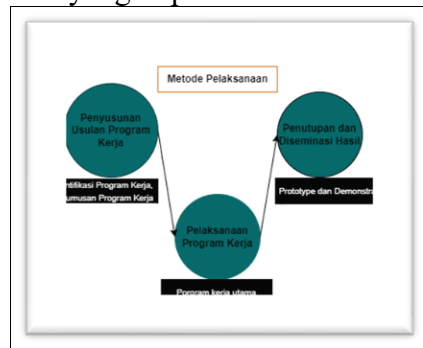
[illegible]

Metode Pelaksanaan

Penyusunan Usulan Program Kerja

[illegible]ntifikasi Program Kerja, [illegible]umusan Program Kerja

Pelaksanaan Program Kerja

Porgram kerja utama

Penutupan dan Diseminasi Hasil

Prototype dan Demonstra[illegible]